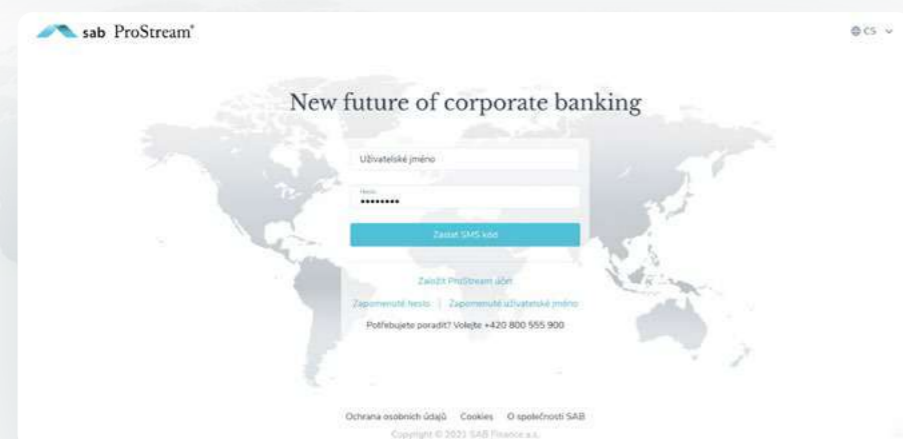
sab ProStream®

CS

New future of corporate banking

Uživatelské jméno

Heslo
••••••••

Zaslat SMS kód

Založit ProStream účet

Zapomenuté heslo | Zapomenuté uživatelské jméno

Potřebujete poradit? Volejte +420 800 555 900

Ochrana osobních údajů Cookies O společnosti SAB

Copyright © 2021 SAB Finance a.s.